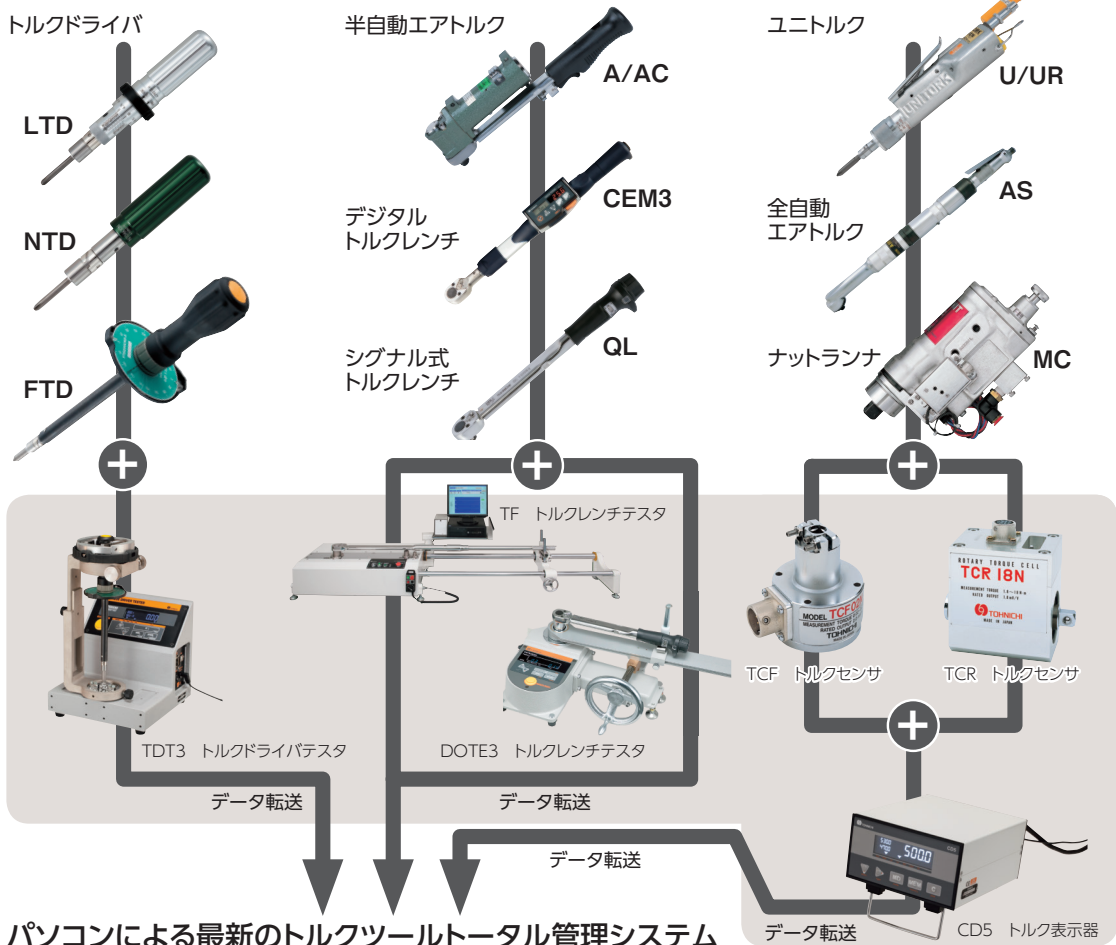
トルクドライバ

LTD

NTD

FTD

半自動エアトルク

A/AC

デジタル
トルクレンチ

CEM3

シグナル式
トルクレンチ

QL

ユニトルク

U/UR

全自動
エアトルク

AS

ナットランナ

MC

TF トルクレンチテスタ

TDT3 トルクドライバテスタ

DOTE3 トルクレンチテスタ

TCF トルクセンサ

TCR トルクセンサ

ROTARY TORQUE CELL
TCR 18N
TOHNICHI

MODEL TCF
TOHNICHI

5000

データ転送

データ転送

データ転送

データ転送

CD5 トルク表示器

パソコンによる最新のトルクツールトータル管理システム